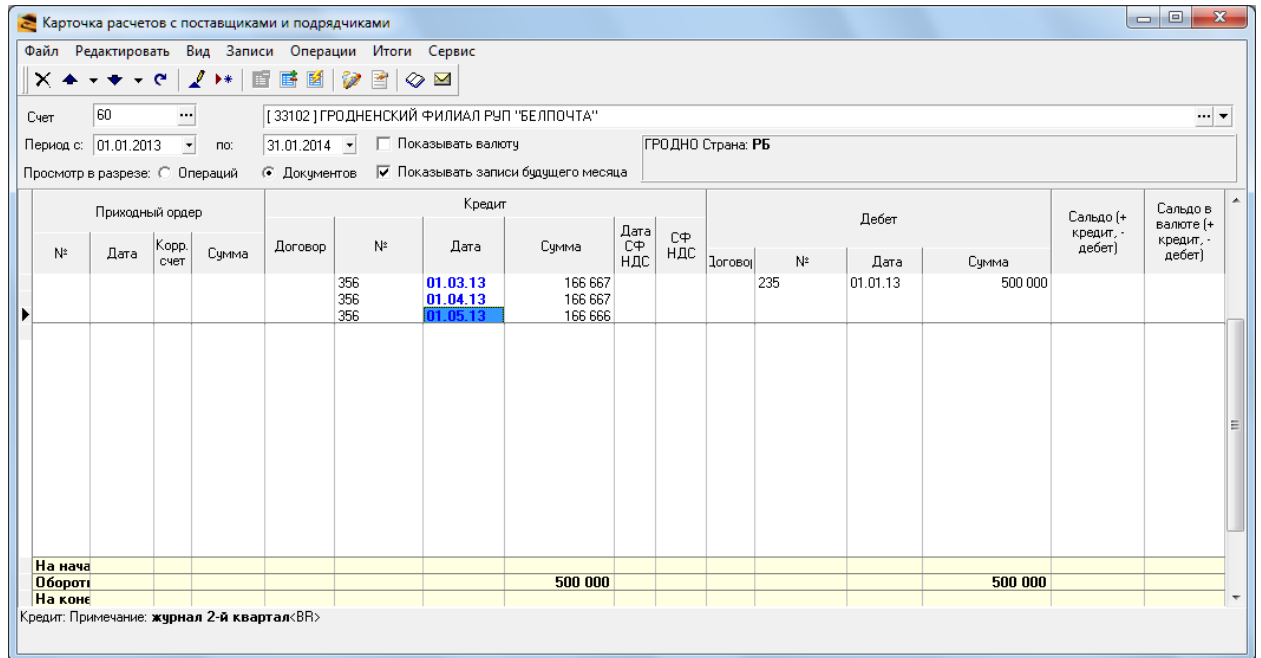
Карточка расчетов с поставщиками и подрядчиками

Файл Редактировать Вид Записи Операции Итоги Сервис

Счет 60 ...
[ 33102 ] ГРОДНЕНСКИЙ ФИЛИАЛ РУП "БЕЛПОЧТА"
Период с: 01.01.2013 по: 31.01.2014 Показывать валюту
ГРОДНО Страна: РБ
Просмотр в разрезе: Операций Документов Показывать записи будущего месяца

| Приходный ордер № | Дата | Корр. счет | Сумма | Кредит Договор | № | Дата | Сумма | Дата СФ НДС | СФ НДС | Дебет Договор | № | Дата | Сумма | Сальдо (+ кредит, - дебет) | Сальдо в валюте (+ кредит, - дебет) |
|---|---|---|---|---|---|---|---|---|---|---|---|---|---|---|---|
| | | | | | 356 | 01.03.13 | 166 667 | | | | 235 | 01.01.13 | 500 000 | | |
| | | | | | 356 | 01.04.13 | 166 667 | | | | | | | | |
| | | | | | 356 | 01.05.13 | 166 666 | | | | | | | | |
| На нача | | | | | | | | | | | | | | | |
| Оборот | | | | | | | 500 000 | | | | | | 500 000 | | |
| На коне | | | | | | | | | | | | | | | |

Кредит: Примечание: журнал 2-й квартал<BR>